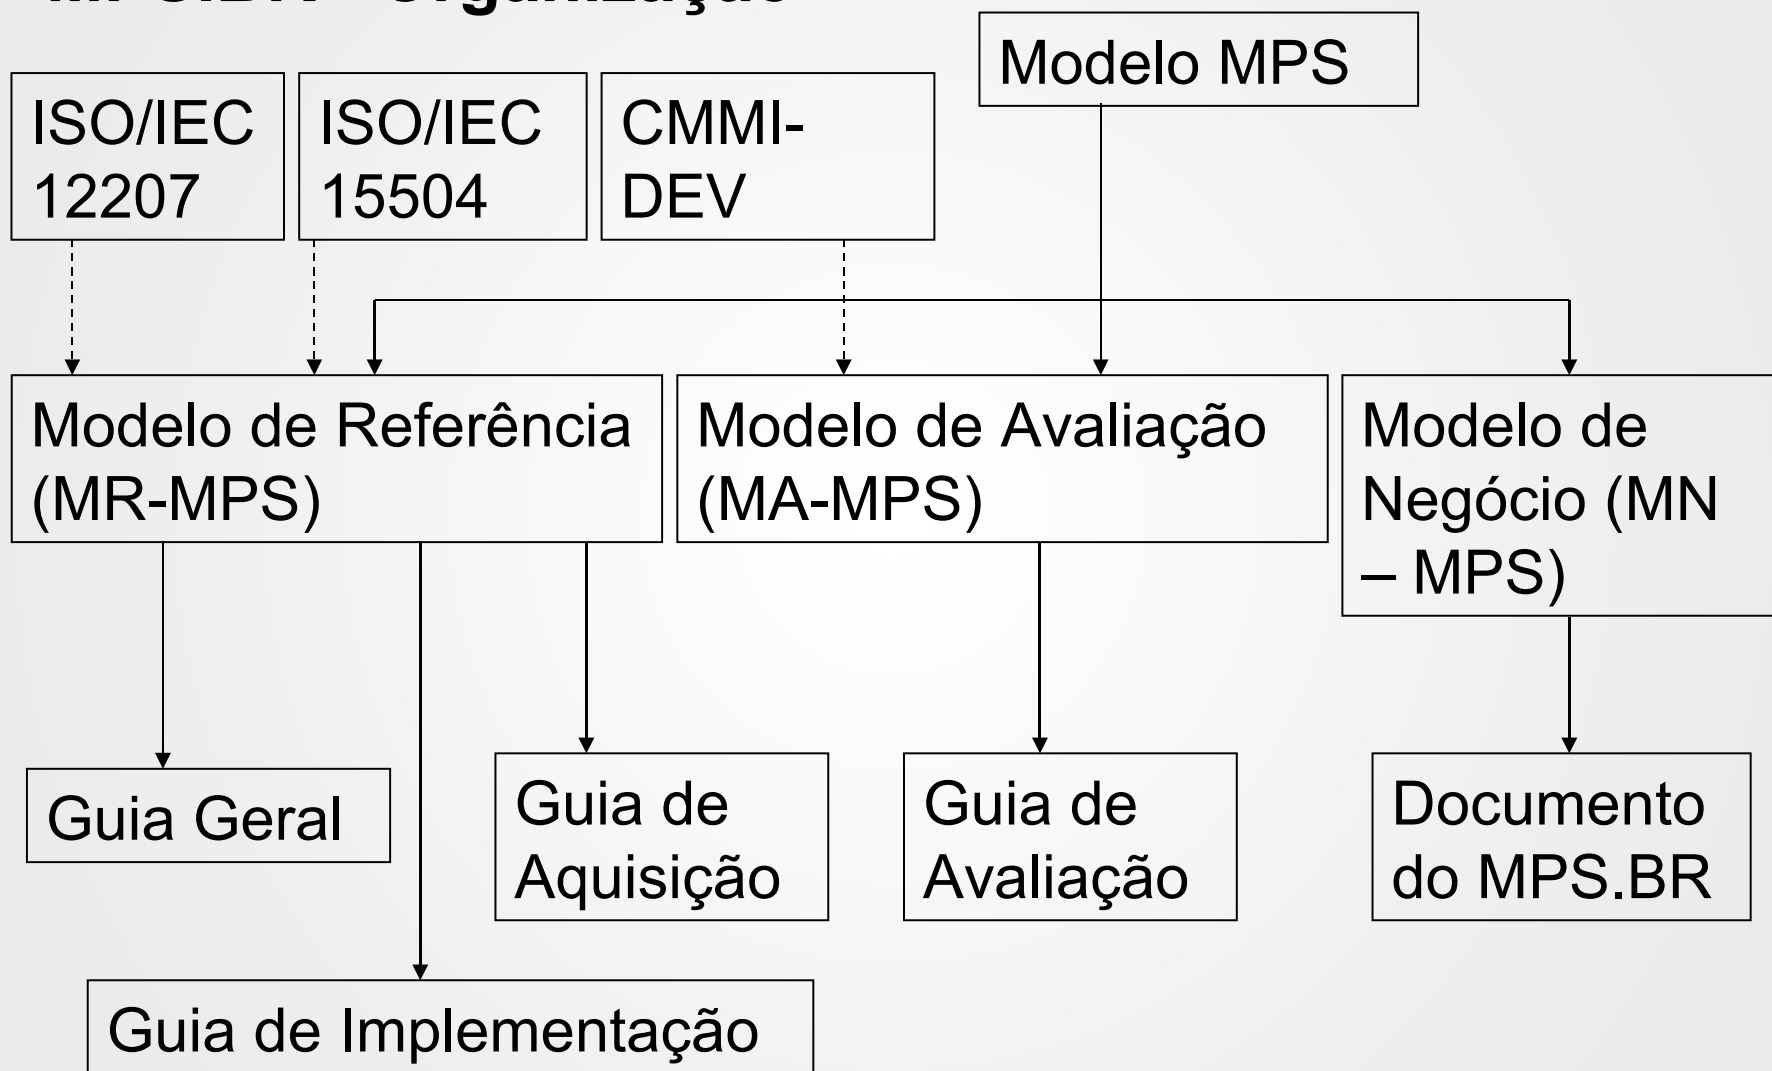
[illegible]

Modelo MPS

ISO/IEC 12207

ISO/IEC 15504

CMMI-DEV

Modelo de Referência (MR-MPS)

Modelo de Avaliação (MA-MPS)

Modelo de Negócio (MN – MPS)

Guia Geral

Guia de Aquisição

Guia de Avaliação

Documento do MPS.BR

Guia de Implementação